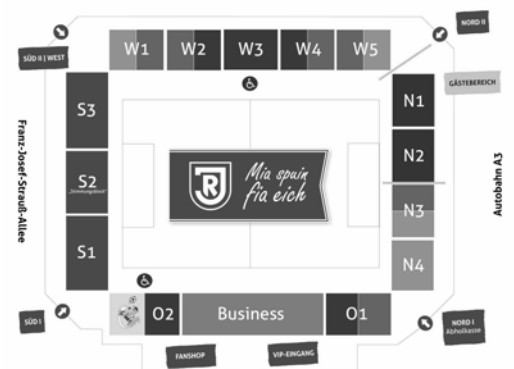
NORD II
SÜD II | WEST
W1
W2
W3
W4
W5
GÄSTEBEREICH
S3
N1
N2
S2
„Stimmungsblock"
Franz-Josef-Strauß-Allee
Mia spain fia eich
Autobahn A3
N3
S1
N4
O2
Business
O1
SÜD I
NORD I
Abholkasse
FANSHOP
VIP-EINGANG